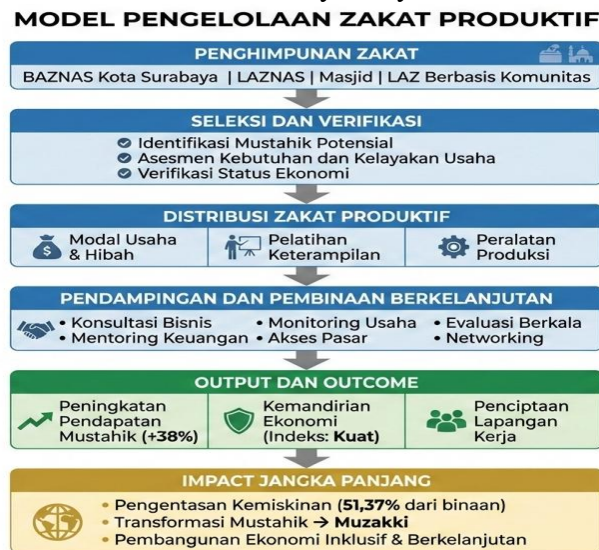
MODEL PENGELOLAAN ZAKAT PRODUKTIF

PENGHIMPUNAN ZAKAT

BAZNAS Kota Surabaya | LAZNAS | Masjid | LAZ Berbasis Komunitas

SELEKSI DAN VERIFIKASI

Identifikasi Mustahik Potensial
Asesmen Kebutuhan dan Kelayakan Usaha
Verifikasi Status Ekonomi

DISTRIBUSI ZAKAT PRODUKTIF

Modal Usaha & Hibah

Pelatihan Keterampilan

Peralatan Produksi

PENDAMPINGAN DAN PEMBINAAN BERKELANJUTAN

• Konsultasi Bisnis
• Mentoring Keuangan
• Monitoring Usaha
• Akses Pasar
• Evaluasi Berkala
• Networking

OUTPUT DAN OUTCOME

Peningkatan Pendapatan Mustahik (+38%)

Kemandirian Ekonomi (Indeks: Kuat)

Penciptaan Lapangan Kerja

IMPACT JANGKA PANJANG

• Pengentasan Kemiskinan (51,37% dari binaan)
• Transformasi Mustahik → Muzakki
• Pembangunan Ekonomi Inklusif & Berkelanjutan